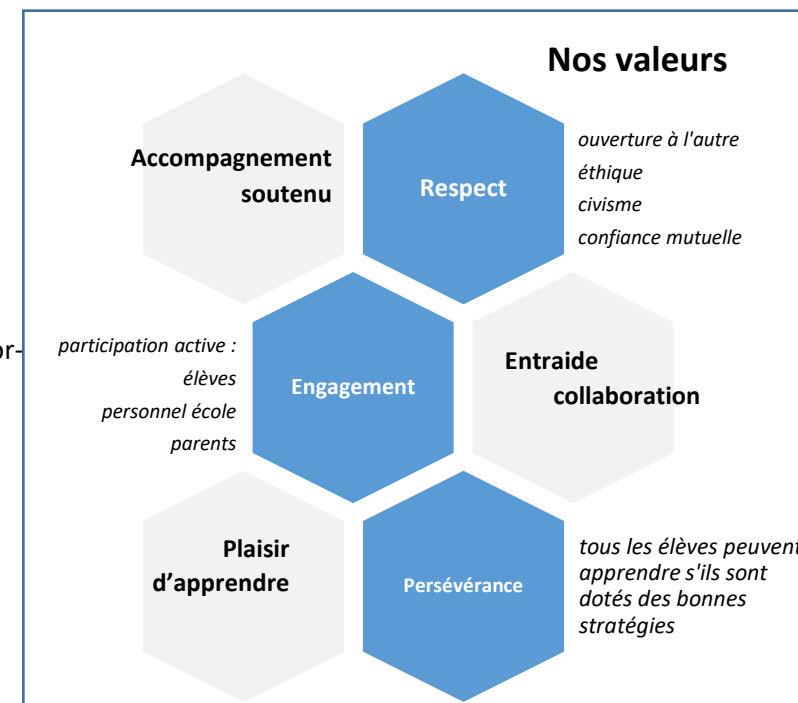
Nos valeurs

Accompagnement soutenu

Respect

ouverture à l'autre
éthique
civisme
confiance mutuelle

or-

participation active :
élèves
personnel école
parents

Engagement

Entraide
collaboration

Plaisir d'apprendre

Persévérance

tous les élèves peuvent apprendre s'ils sont dotés des bonnes stratégies